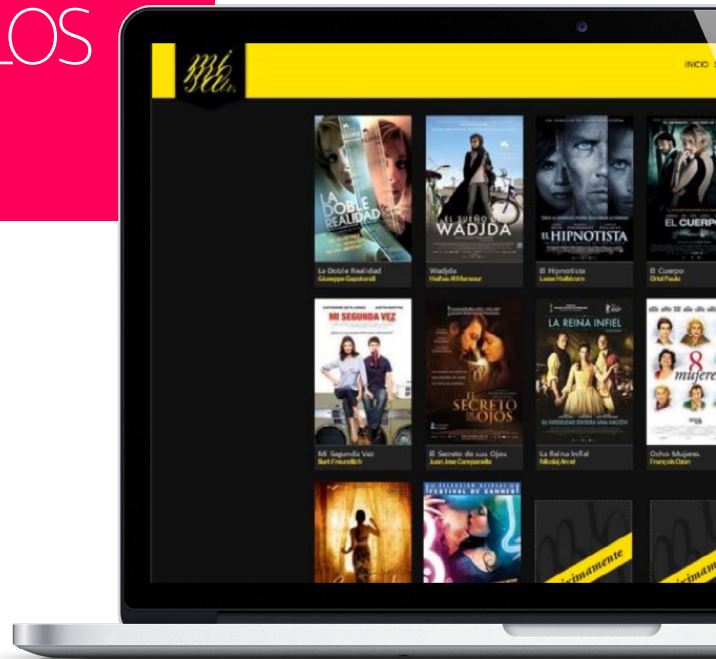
LOS

mi sen.

INICIO

LA DOBLE REALIDAD

La Doble Realidad
Giuseppe Capotondi

EL SUEÑO DE WADJDA

Wadjda
Haifaa Al-Mansour

EL HIPNOTISTA

El Hipnotista
Lasse Hallström

EL CUERPO

El Cuerpo
Oriol Paulo

MI SEGUNDA VEZ

Mi Segunda Vez
Bart Freundlich

EL SECRETO DE SUS OJOS

El Secreto de sus Ojos
Juan José Campanella

LA REINA INFIEL

La Reina Infiel
Nikolaj Arcel

8 mujeres

Ocho Mujeres
François Ozon

FESTIVAL DE CANNES

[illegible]ximamente

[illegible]ximamente